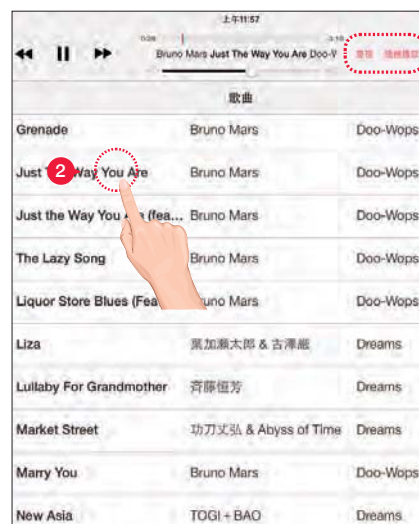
上午11:57

0:26 -3:15

Bruno Mars Just The Way You Are Doo-V

重複 隨機播放

歌曲

| | | |
|---|---|---|
| Grenade | Bruno Mars | Doo-Wops |
| Just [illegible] Way You Are | Bruno Mars | Doo-Wops |
| Just the Way You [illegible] (fea... | Bruno Mars | Doo-Wops |
| The Lazy Song | Bruno Mars | Doo-Wops |
| Liquor Store Blues (Fea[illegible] | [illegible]uno Mars | Doo-Wops |
| Liza | 黑加瀨太郎 & 古澤巌 | Dreams |
| Lullaby For Grandmother | 斉藤恒芳 | Dreams |
| Market Street | 功刀丈弘 & Abyss of Time | Dreams |
| Marry You | Bruno Mars | Doo-Wops |
| New Asia | TOGI + BAO | Dreams |

2